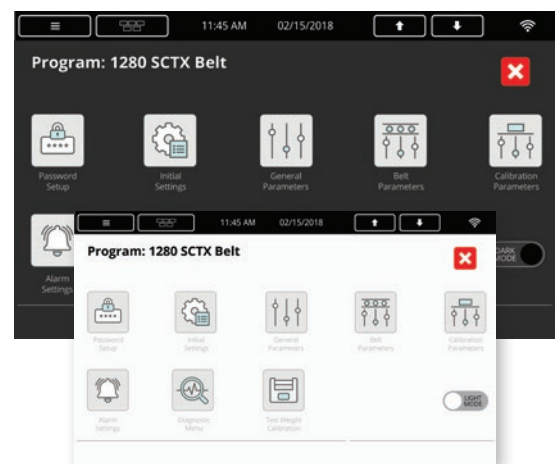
11:45 AM 02/15/2018

Program: 1280 SCTX Belt

Password Setup

Initial Settings

General Parameters

Belt Parameters

Calibration Parameters

Alarm Settings

DARK MODE

11:45 AM 02/15/2018

Program: 1280 SCTX Belt

Password Setup

Initial Settings

General Parameters

Belt Parameters

Calibration Parameters

Alarm Settings

Diagnostic Menu

Test Weight Calibration

LIGHT MODE